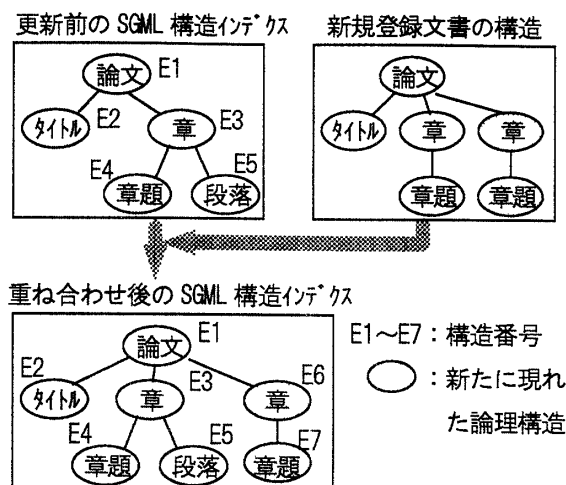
更新前の SGML 構造ｲﾝﾃﾞｸｽ

論文 E1
ﾀｲﾄﾙ E2
章 E3
E4 章題
E5 段落

新規登録文書の構造

論文
ﾀｲﾄﾙ
章
章
章題
章題

重ね合わせ後の SGML 構造ｲﾝﾃﾞｸｽ

論文 E1
E2 ﾀｲﾄﾙ
章 E3
章 E6
E4 章題
E5 段落
E7 章題

E1～E7：構造番号
：新たに現れた論理構造